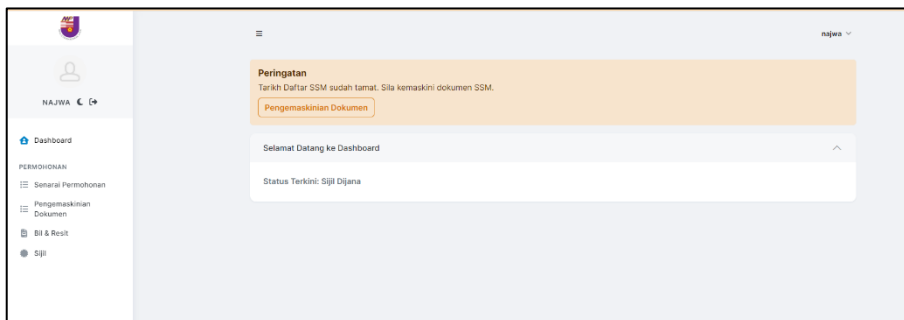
NAJWA

Dashboard

PERMOHONAN

Senarai Permohonan

Pengemaskinian Dokumen

Bil & Resit

Sijil

≡

najwa

Peringatan

Tarikh Daftar SSM sudah tamat. Sila kemaskini dokumen SSM.

Pengemaskinian Dokumen

Selamat Datang ke Dashboard

Status Terkini: Sijil Dijana